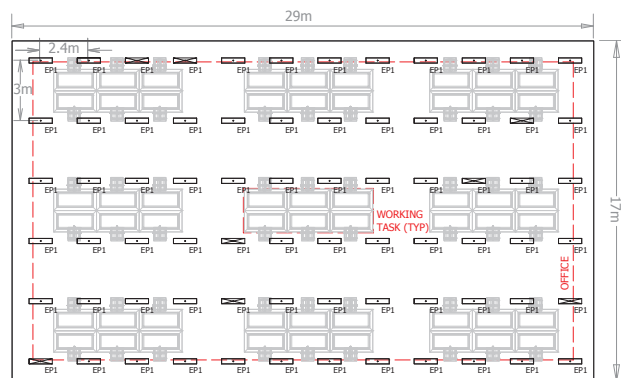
29m

2.4m

3m

17m

EP1 EP1 EP1 EP1 EP1 EP1 EP1 EP1 EP1 EP1 EP1 EP1

EP1 EP1 EP1 EP1 EP1 EP1 EP1 EP1 EP1 EP1 EP1 EP1

EP1 EP1 EP1 EP1 EP1 EP1 EP1 EP1 EP1 EP1 EP1 EP1

WORKING TASK (TYP)

EP1 EP1 EP1 EP1 EP1 EP1 EP1 EP1 EP1 EP1 EP1 EP1

OFFICE

EP1 EP1 EP1 EP1 EP1 EP1 EP1 EP1 EP1 EP1 EP1 EP1

EP1 EP1 EP1 EP1 EP1 EP1 EP1 EP1 EP1 EP1 EP1 EP1